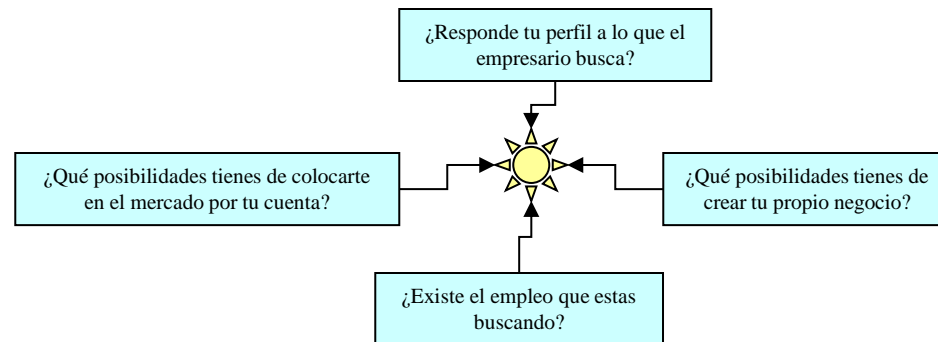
¿Responde tu perfil a lo que el empresario busca?

¿Qué posibilidades tienes de colocarte en el mercado por tu cuenta?

¿Qué posibilidades tienes de crear tu propio negocio?

¿Existe el empleo que estas buscando?